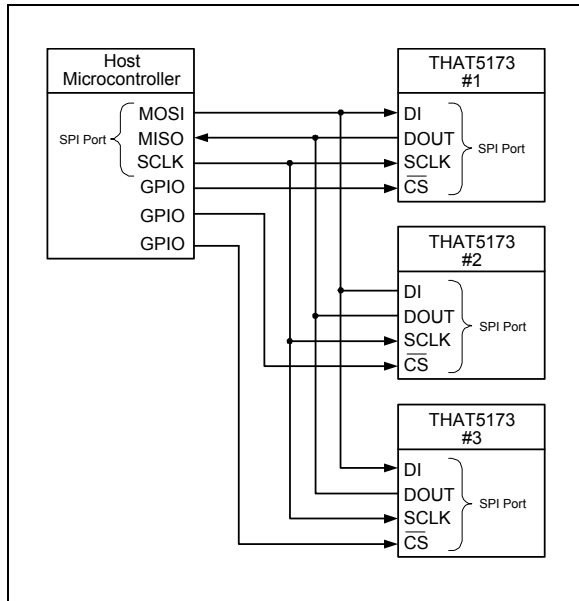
Host Microcontroller

SPI Port

MOSI
MISO
SCLK
GPIO
GPIO
GPIO

THAT5173 #1

DI
DOUT
SCLK
$\overline{CS}$

SPI Port

THAT5173 #2

DI
DOUT
SCLK
$\overline{CS}$

SPI Port

THAT5173 #3

DI
DOUT
SCLK
$\overline{CS}$

SPI Port